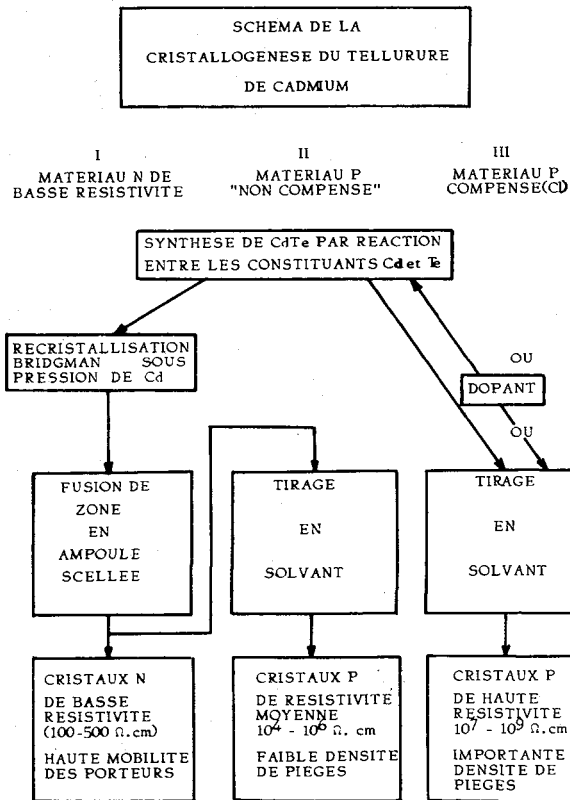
SCHEMA DE LA CRISTALLOGENESE DU TELLURURE DE CADMIUM

I
MATERIAU N DE BASSE RESISTIVITE

II
MATERIAU P "NON COMPENSE"

III
MATERIAU P COMPENSE(Cl)

SYNTHESE DE CdTe PAR REACTION ENTRE LES CONSTITUANTS Cd et Te

RECRISTALLISATION BRIDGMAN SOUS PRESSION DE Cd

OU

DOPANT

OU

FUSION DE ZONE EN AMPOULE SCELLEE

TIRAGE EN SOLVANT

TIRAGE EN SOLVANT

CRISTAUX N DE BASSE RESISTIVITE (100-500 $\Omega$.cm)
HAUTE MOBILITE DES PORTEURS

CRISTAUX P DE RESISTIVITE MOYENNE $10^4$ - $10^6$ $\Omega$. cm
FAIBLE DENSITE DE PIEGES

CRISTAUX P DE HAUTE RESISTIVITE $10^7$ - $10^9$ $\Omega$.cm
IMPORTANTE DENSITE DE PIEGES